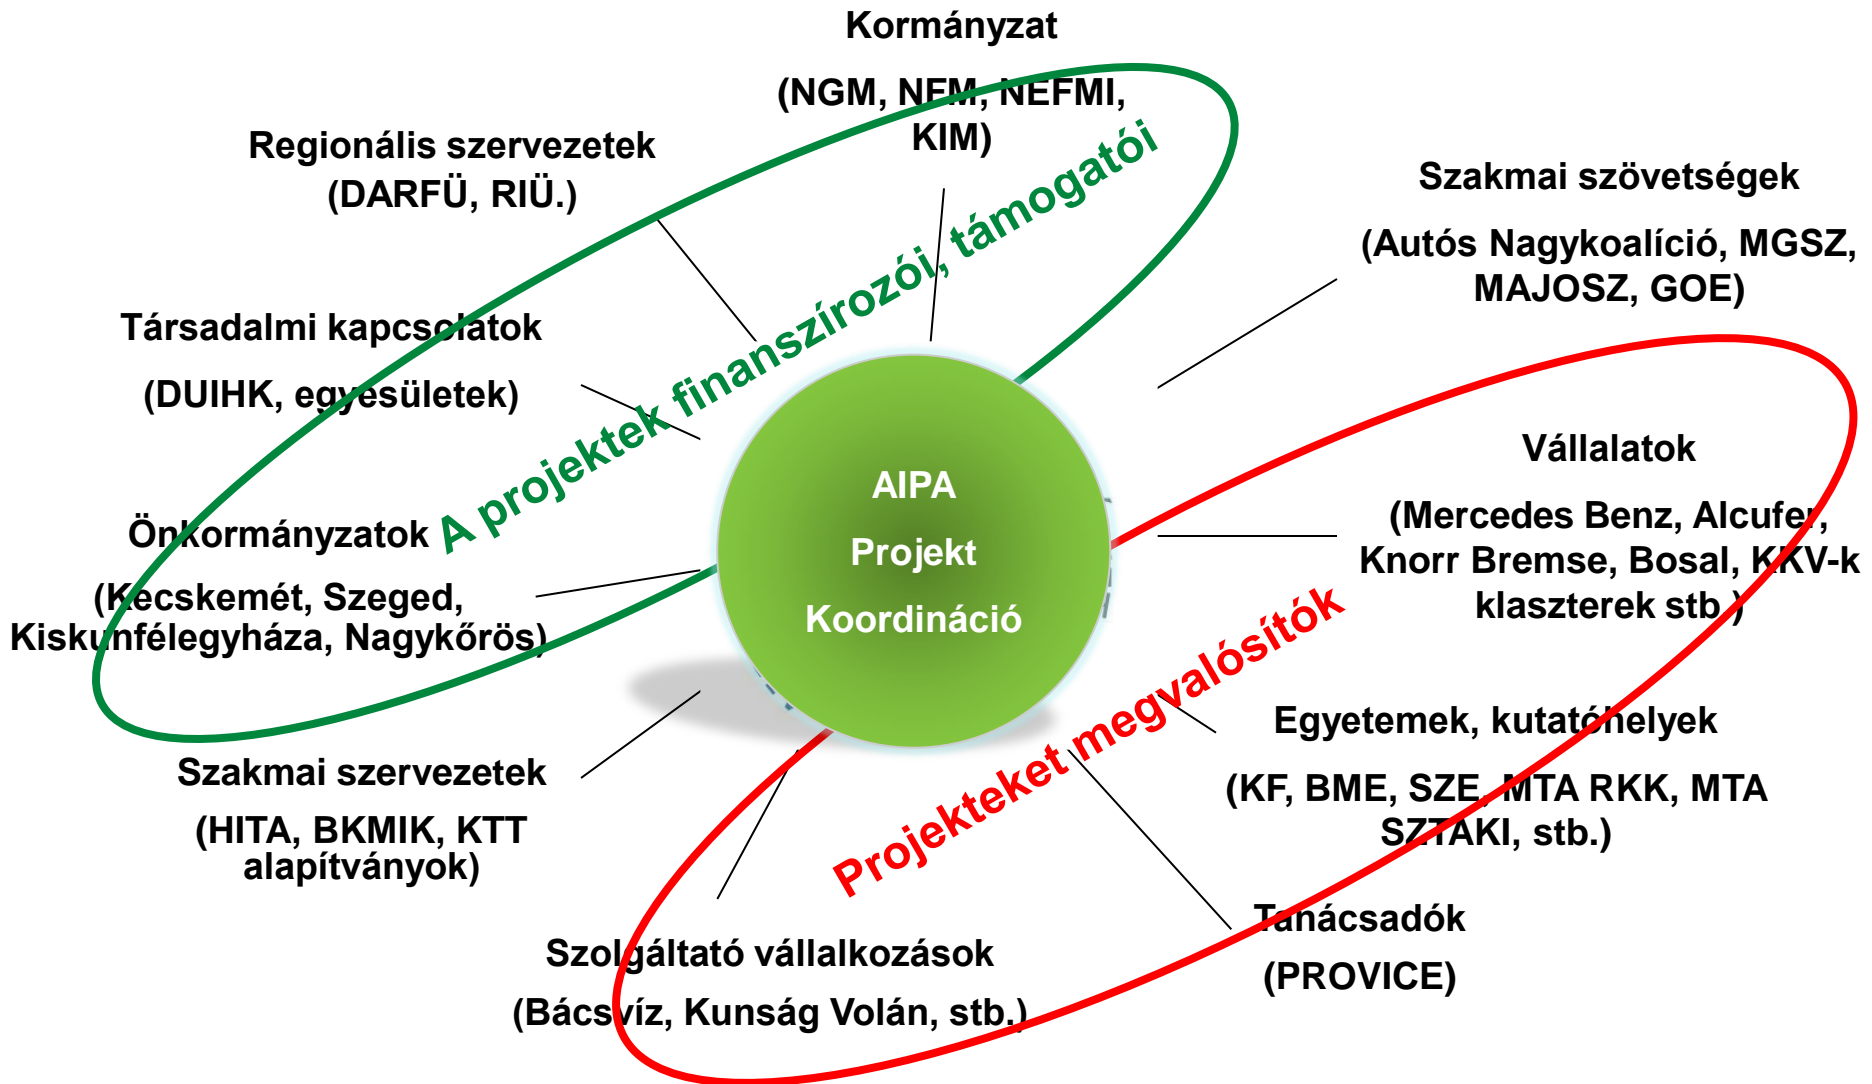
Kormányzat

(NGM, NFM, NEFMI, KIM)

Regionális szervezetek (DARFÜ, RIÜ.)

Szakmai szövetségek

(Autós Nagykoalíció, MGSZ, MAJOSZ, GOE)

Társadalmi kapcsolatok

(DUIHK, egyesületek)

A projektek finanszírozói, támogatói

Vállalatok

(Mercedes Benz, Alcufer, Knorr Bremse, Bosal, KKV-k klaszterek stb.)

Önkormányzatok

(Kecskemét, Szeged, Kiskunfélegyháza, Nagykőrös)

AIPA

Projekt

Koordináció

Projekteket megvalósítók

Egyetemek, kutatóhelyek

(KF, BME, SZE, MTA RKK, MTA SZTAKI, stb.)

Szakmai szervezetek

(HITA, BKMIK, KTT alapítványok)

Tanácsadók

(PROVICE)

Szolgáltató vállalkozások

(Bácsvíz, Kunság Volán, stb.)